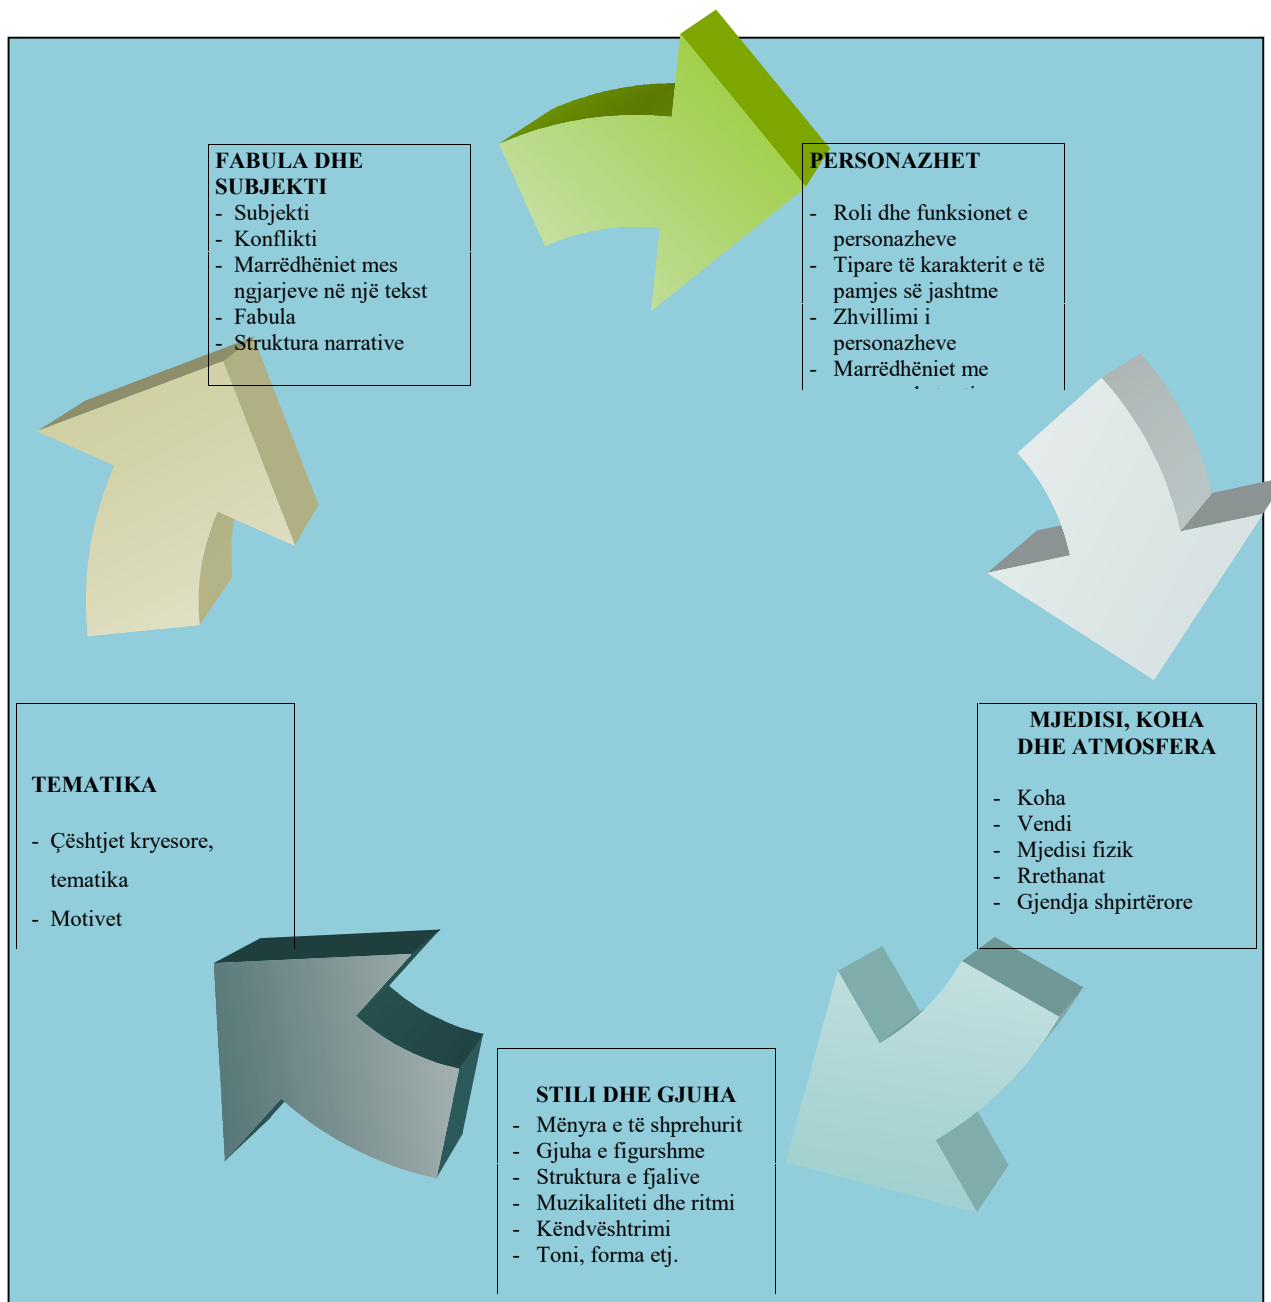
FABULA DHE SUBJEKTI
- Subjekti
- Konflikti
- Marrëdhëniet mes ngjarjeve në një tekst
- Fabula
- Struktura narrative

PERSONAZHET

- Roli dhe funksionet e personazheve
- Tipare të karakterit e të pamjes së jashtme
- Zhvillimi i personazheve
- Marrëdhëniet me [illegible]

MJEDISI, KOHA DHE ATMOSFERA

- Koha
- Vendi
- Mjedisi fizik
- Rrethanat
- Gjendja shpirtërore

STILI DHE GJUHA
- Mënyra e të shprehurit
- Gjuha e figurshme
- Struktura e fjalive
- Muzikaliteti dhe ritmi
- Këndvështrimi
- Toni, forma etj.

TEMATIKA

- Çështjet kryesore, tematika
- Motivet